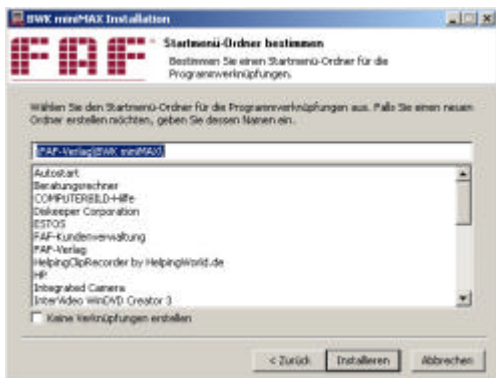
BWK miniMAX Installation

FAF

Startmenü-Ordner bestimmen

Bestimmen Sie einen Startmenü-Ordner für die Programmverknüpfungen.

Wählen Sie den Startmenü-Ordner für die Programmverknüpfungen aus. Falls Sie einen neuen Ordner erstellen möchten, geben Sie dessen Namen ein.

FAF-Verlag\BWK miniMAX

Autostart
Beratungsrechner
COMPUTERBILD-Hilfe
Diskeeper Corporation
ESTOS
FAF-Kundenverwaltung
FAF-Verlag
HelpingClipRecorder by HelpingWorld.de
HP
Integrated Camera
InterVideo WinDVD Creator 3

Keine Verknüpfungen erstellen

< Zurück
Installieren
Abbrechen